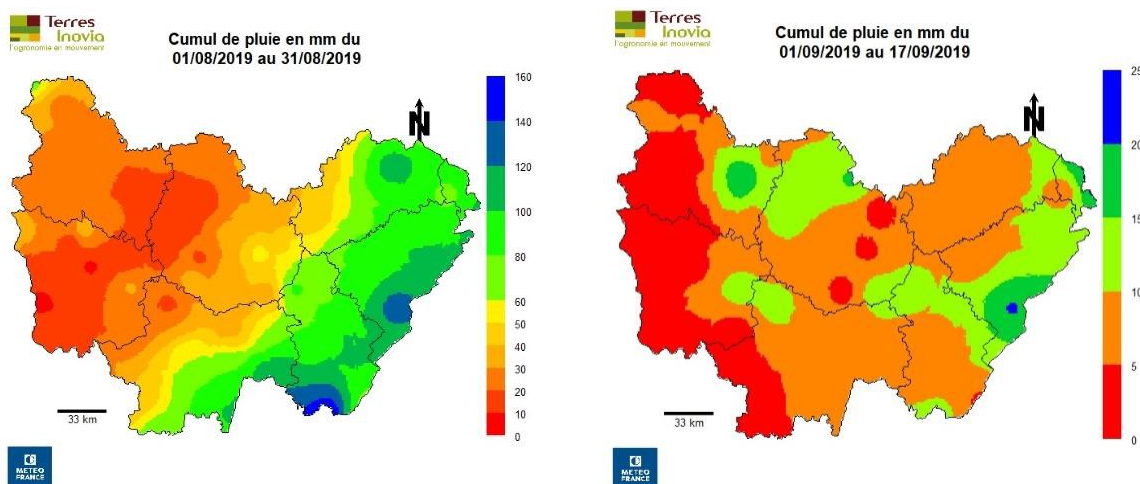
Terres Inovia
l'agronomie en mouvement

Cumul de pluie en mm du 01/08/2019 au 31/08/2019

160
140
120
100
80
60
50
40
30
20
10
0

N

33 km

METEO FRANCE

Terres Inovia
l'agronomie en mouvement

Cumul de pluie en mm du 01/09/2019 au 17/09/2019

25
20
15
10
5
0

N

33 km

METEO FRANCE